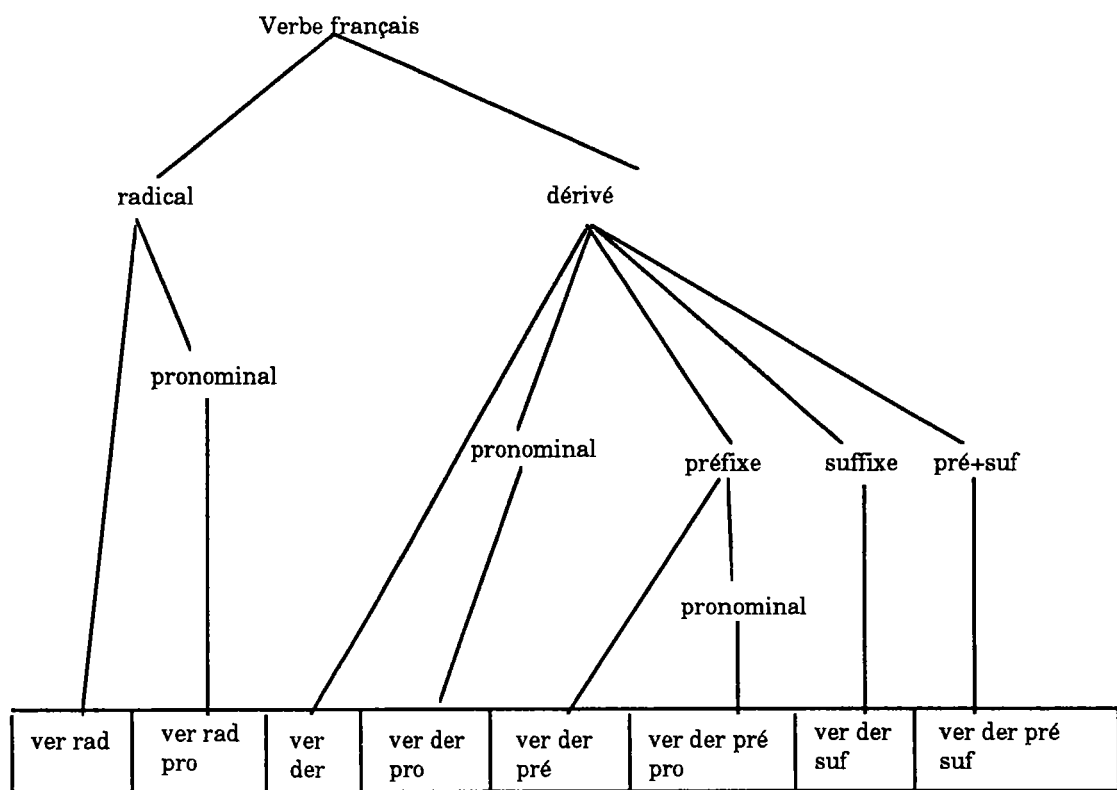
Verbe français

radical

dérivé

pronominal

pronominal

préfixe

suffixe

pré+suf

pronominal

| ver rad | ver rad pro | ver der | ver der pro | ver der pré | ver der pré pro | ver der suf | ver der pré suf |
|---|---|---|---|---|---|---|---|